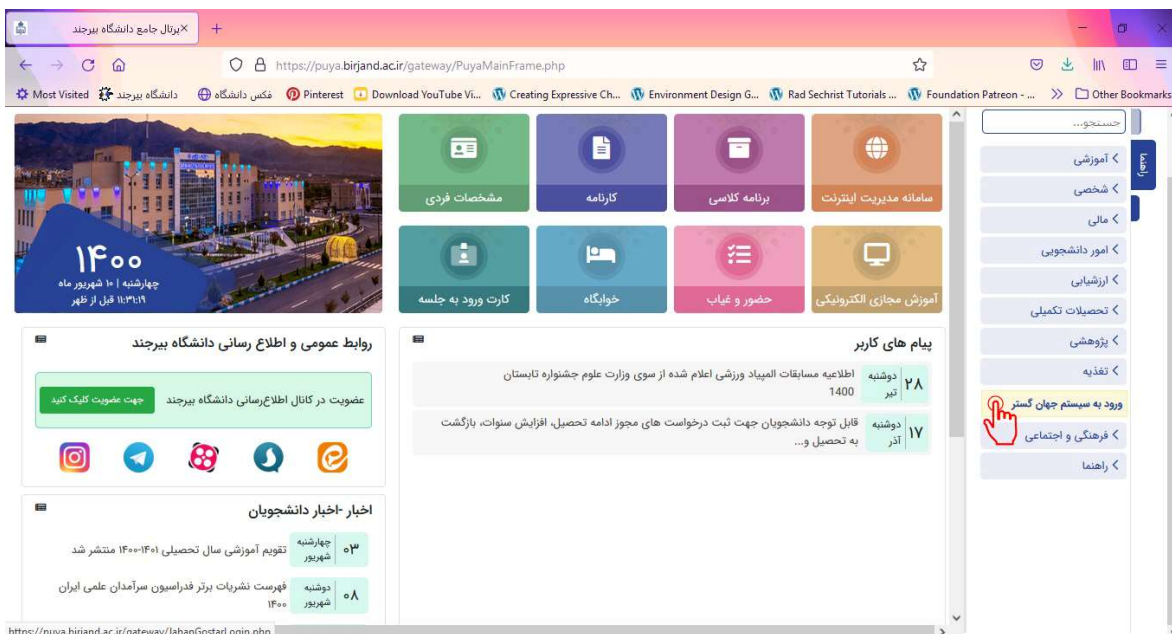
پرتال جامع دانشگاه بیرجند ×

https://puya.birjand.ac.ir/gateway/PuyaMainFrame.php

Most Visited دانشگاه بیرجند فکس دانشگاه Pinterest Download YouTube Vi... Creating Expressive Ch... Environment Design G... Rad Sechrist Tutorials ... Foundation Patreon - ... Other Bookmarks

۱۴۰۰
چهارشنبه | ۱۰ شهریور ماه
۱۱:۳۱:۱۹ قبل از ظهر

مشخصات فردی
کارنامه
برنامه کلاسی
سامانه مدیریت اینترنت
کارت ورود به جلسه
خوابگاه
حضور و غیاب
آموزش مجازی الکترونیکی

جستجو...
آموزشی
شخصی
مالی
امور دانشجویی
ارزشیابی
تحصیلات تکمیلی
پژوهشی
تغذیه
ورود به سیستم جهان گستر
فرهنگی و اجتماعی
راهنما
راهنما

روابط عمومی و اطلاع رسانی دانشگاه بیرجند
عضویت در کانال اطلاع‌رسانی دانشگاه بیرجند
جهت عضویت کلیک کنید

پیام های کاربر
۲۸ دوشنبه تیر اطلاعیه مسابقات المپیاد ورزشی اعلام شده از سوی وزارت علوم جشنواره تابستان 1400
۱۷ دوشنبه آذر قابل توجه دانشجویان جهت ثبت درخواست های مجوز ادامه تحصیل، افزایش سنوات، بازگشت به تحصیل و...

اخبار -اخبار دانشجویان
۰۳ چهارشنبه شهریور تقویم آموزشی سال تحصیلی ۱۴۰۱-۱۴۰۰ منتشر شد
۰۸ دوشنبه شهریور فهرست نشریات برتر فدراسیون سرآمدان علمی ایران ۱۴۰۰

https://puya.birjand.ac.ir/gateway/JahanGostarLogin.php